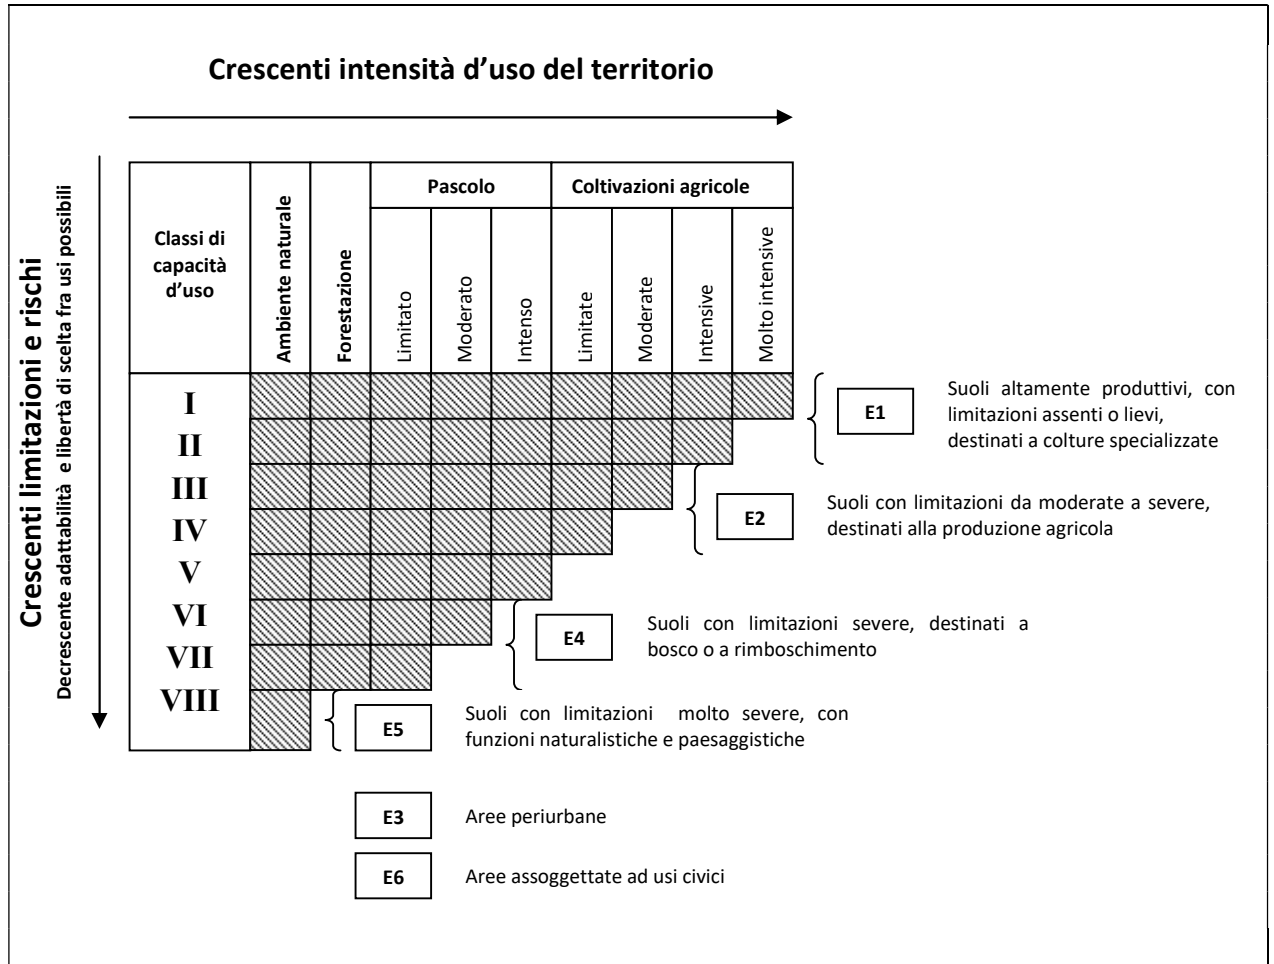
Crescenti intensità d'uso del territorio

Crescenti limitazioni e rischi

Decrescente adattabilità e libertà di scelta fra usi possibili

| Classi di capacità d'uso | Ambiente naturale | Forestazione | Pascolo Limitato | Pascolo Moderato | Pascolo Intenso | Coltivazioni agricole Limitate | Coltivazioni agricole Moderate | Coltivazioni agricole Intensive | Coltivazioni agricole Molto intensive |
|---|---|---|---|---|---|---|---|---|---|
| I | | | | | | | | | |
| II | | | | | | | | | |
| III | | | | | | | | | |
| IV | | | | | | | | | |
| V | | | | | | | | | |
| VI | | | | | | | | | |
| VII | | | | | | | | | |
| VIII | | | | | | | | | |

E1 Suoli altamente produttivi, con limitazioni assenti o lievi, destinati a colture specializzate

E2 Suoli con limitazioni da moderate a severe, destinati alla produzione agricola

E4 Suoli con limitazioni severe, destinati a bosco o a rimboschimento

E5 Suoli con limitazioni molto severe, con funzioni naturalistiche e paesaggistiche

E3 Aree periurbane

E6 Aree assoggettate ad usi civici